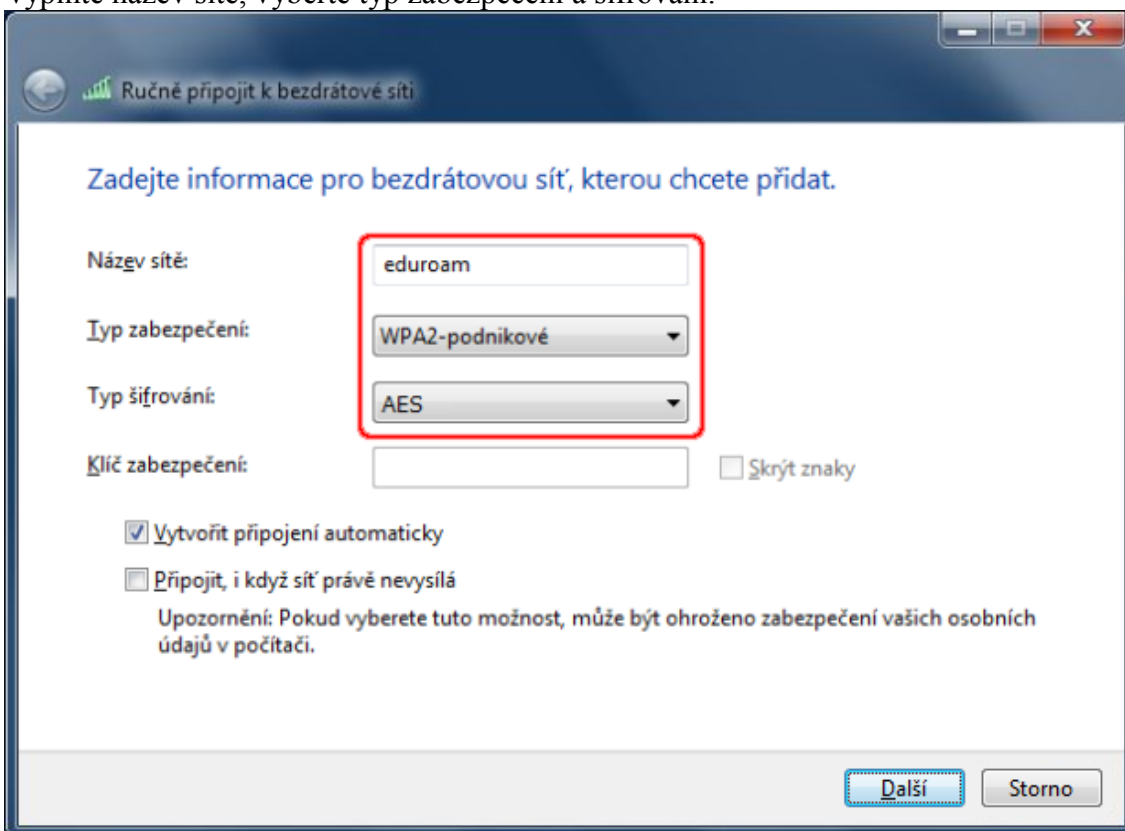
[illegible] název sítě, vyberte typ zabezpečení a šifrování.

Ručně připojit k bezdrátové síti

Zadejte informace pro bezdrátovou síť, kterou chcete přidat.

Název sítě: eduroam

Typ zabezpečení: WPA2-podnikové

Typ šifrování: AES

Klíč zabezpečení:

Skrýt znaky

Vytvořit připojení automaticky

Připojit, i když síť právě nevysílá

Upozornění: Pokud vyberete tuto možnost, může být ohroženo zabezpečení vašich osobních údajů v počítači.

Další

Storno